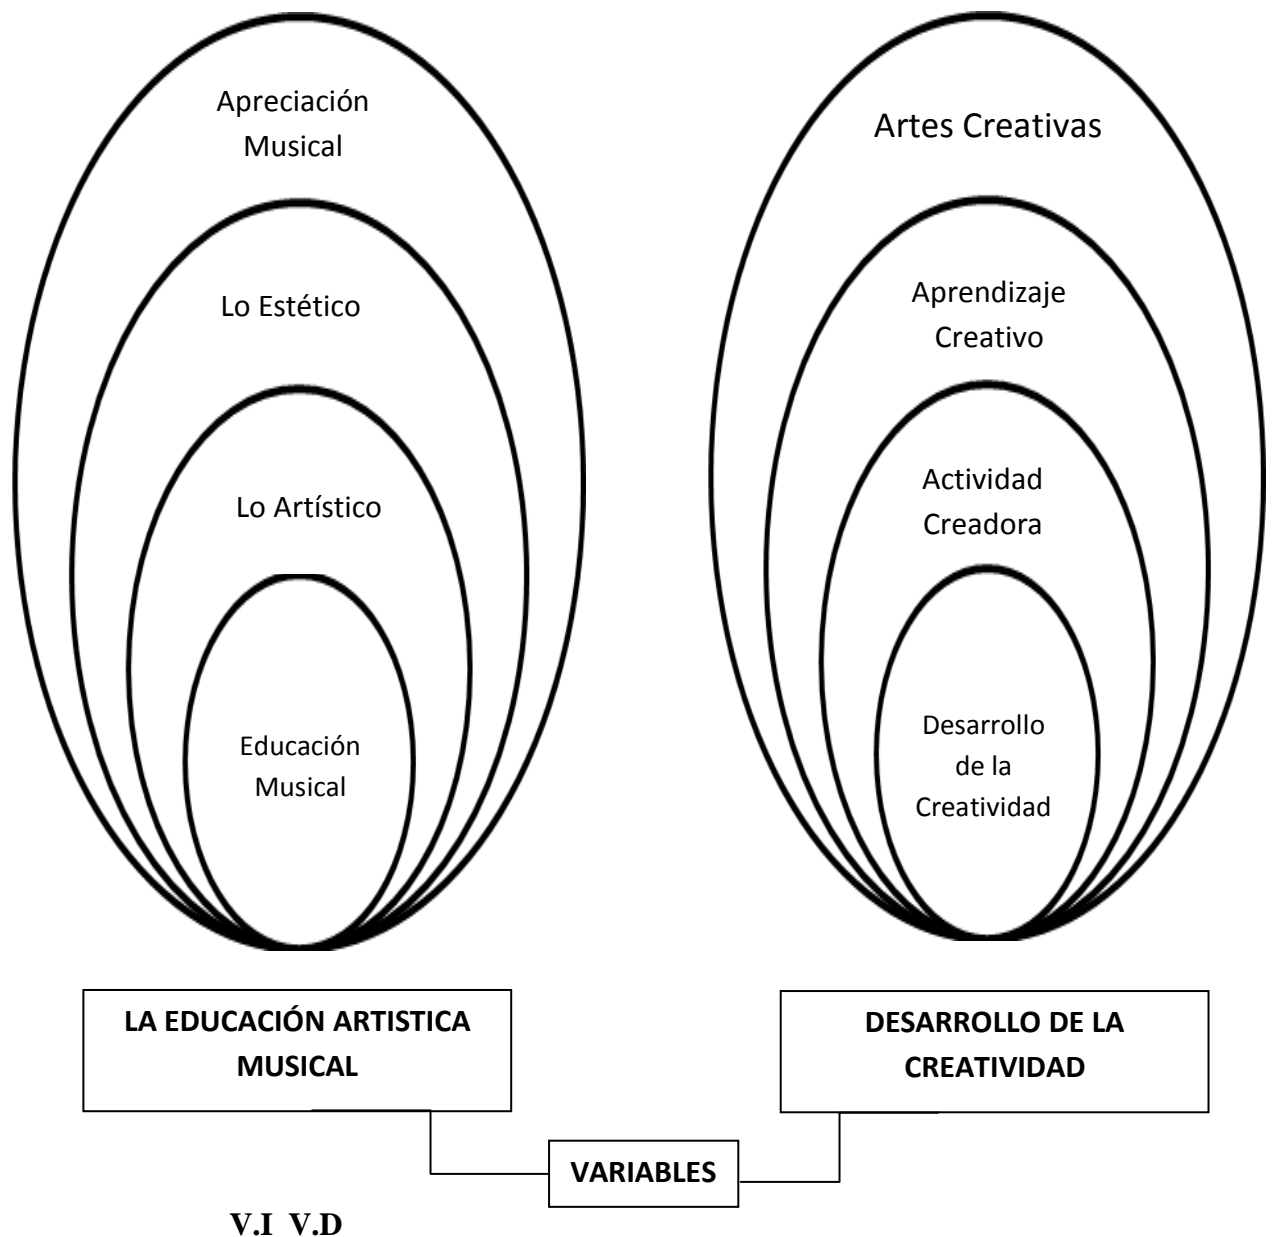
Apreciación Musical

Lo Estético

Lo Artístico

Educación Musical

Artes Creativas

Aprendizaje Creativo

Actividad Creadora

Desarrollo de la Creatividad

LA EDUCACIÓN ARTISTICA MUSICAL

DESARROLLO DE LA CREATIVIDAD

VARIABLES

V.I V.D